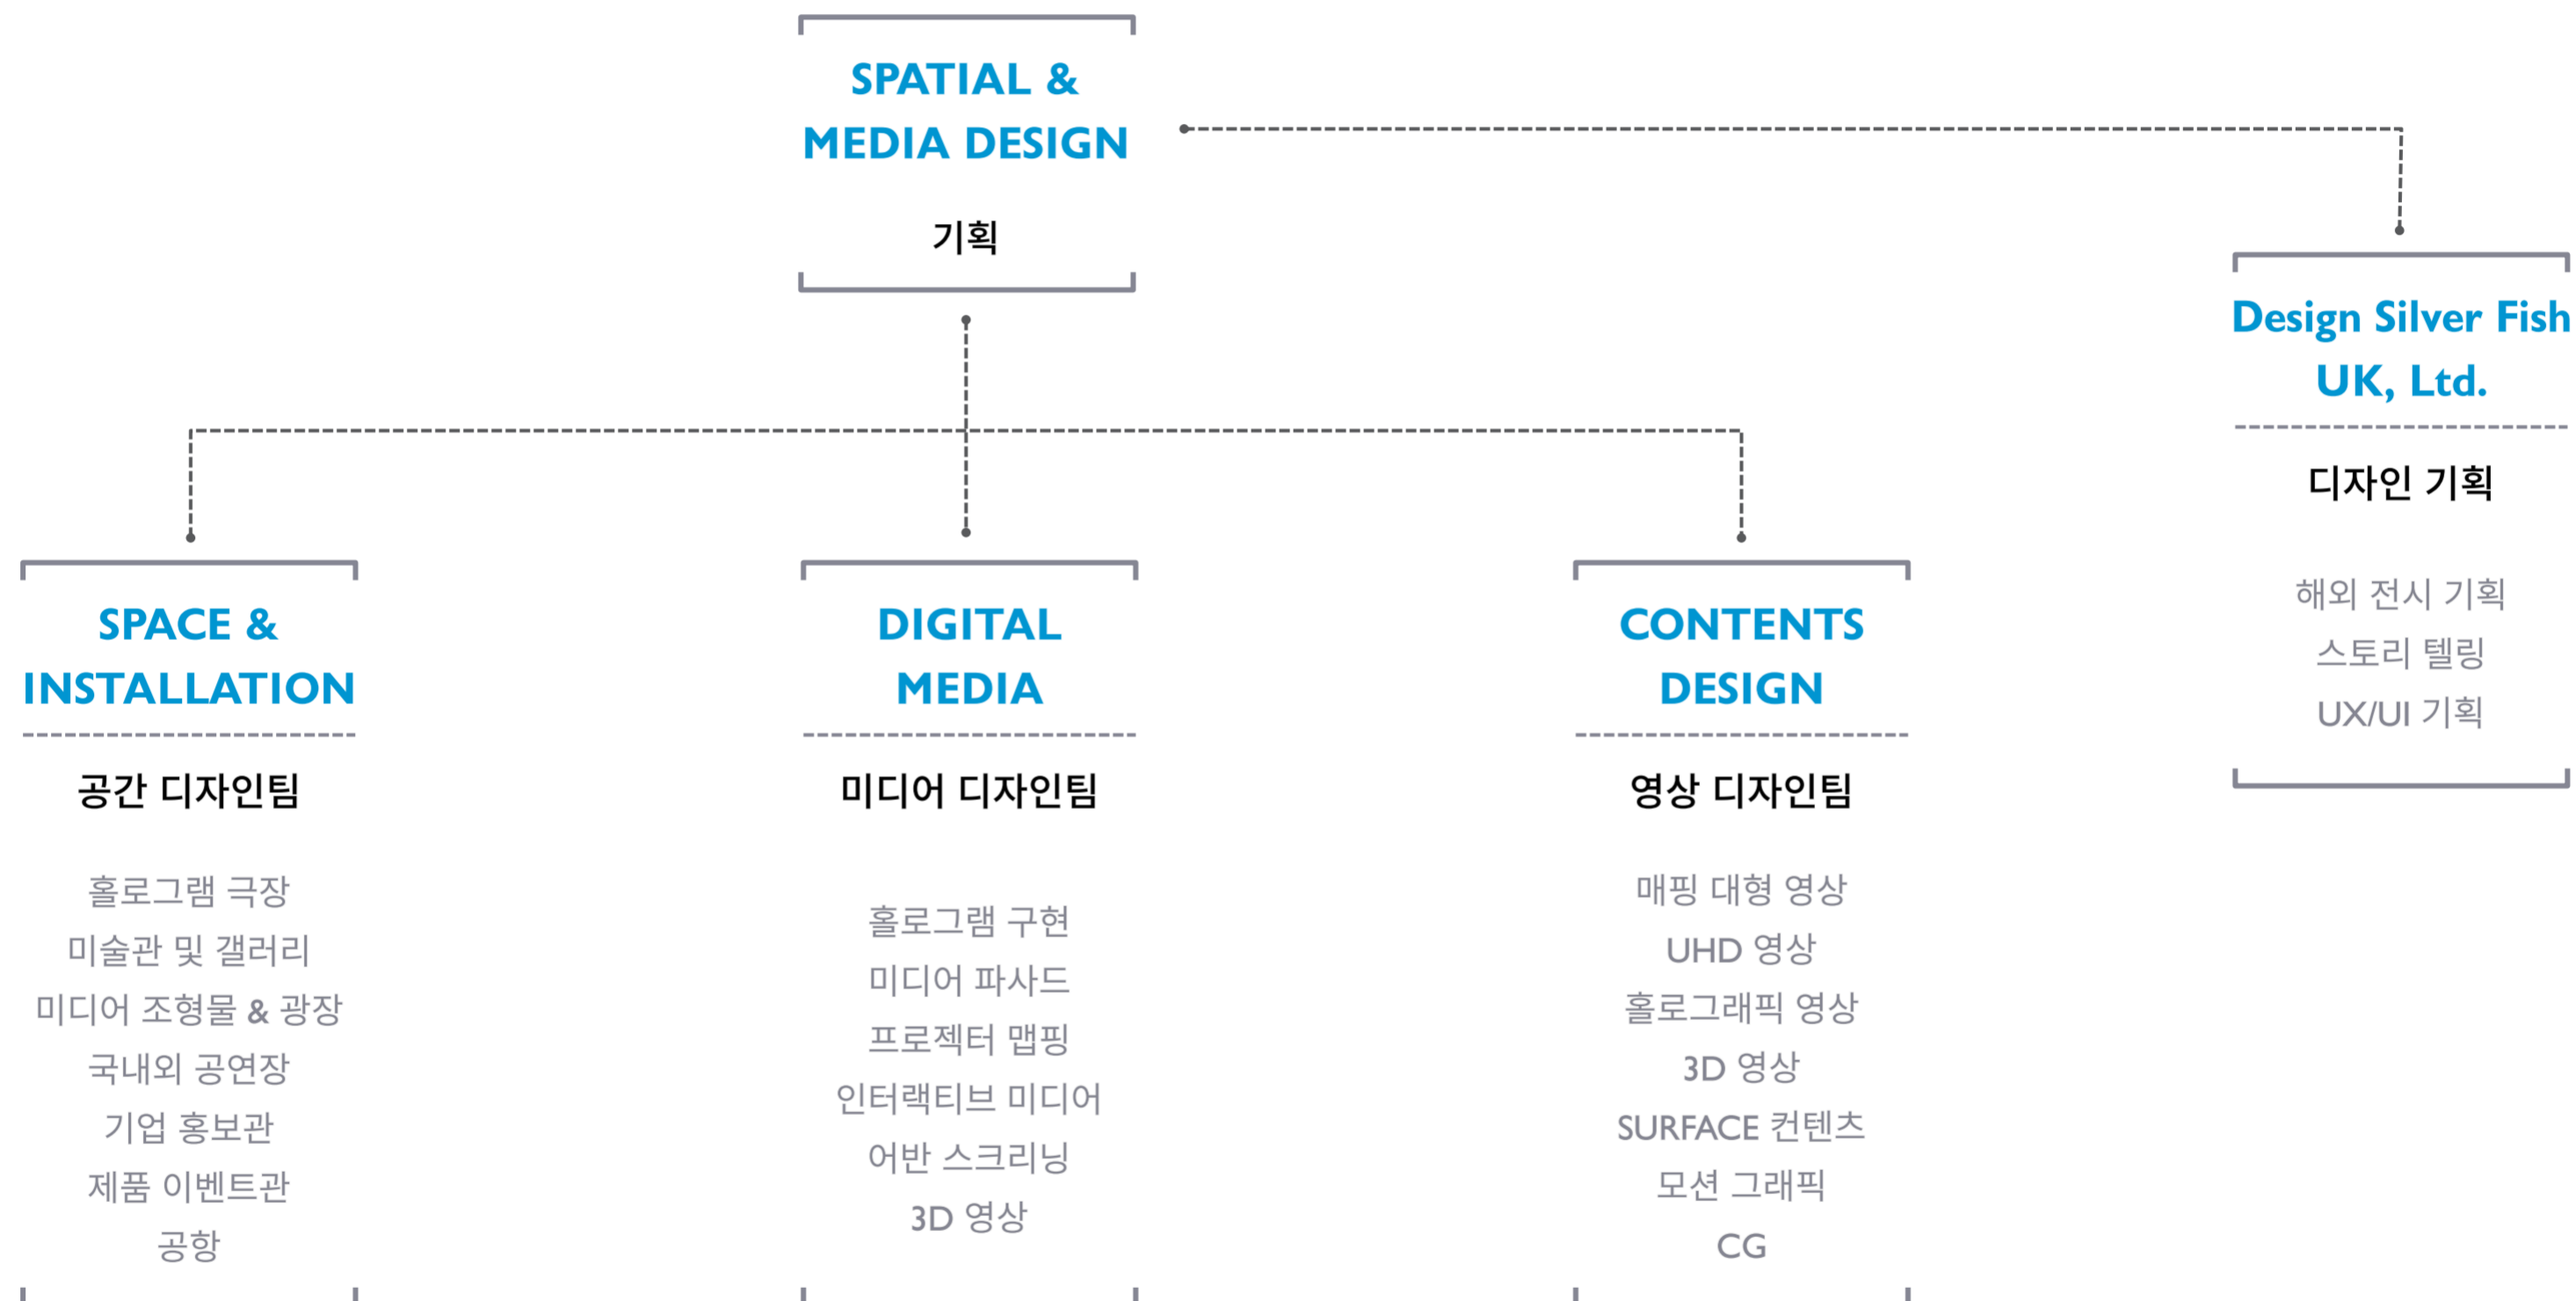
SPATIAL & MEDIA DESIGN

기획

Design Silver Fish UK, Ltd.

디자인 기획

해외 전시 기획
스토리 텔링
UX/UI 기획

SPACE & INSTALLATION

공간 디자인팀

홀로그램 극장
미술관 및 갤러리
미디어 조형물 & 광장
국내외 공연장
기업 홍보관
제품 이벤트관
공항

DIGITAL MEDIA

미디어 디자인팀

홀로그램 구현
미디어 파사드
프로젝터 맵핑
인터랙티브 미디어
어반 스크리닝
3D 영상

CONTENTS DESIGN

영상 디자인팀

매핑 대형 영상
UHD 영상
홀로그래픽 영상
3D 영상
SURFACE 컨텐츠
모션 그래픽
CG